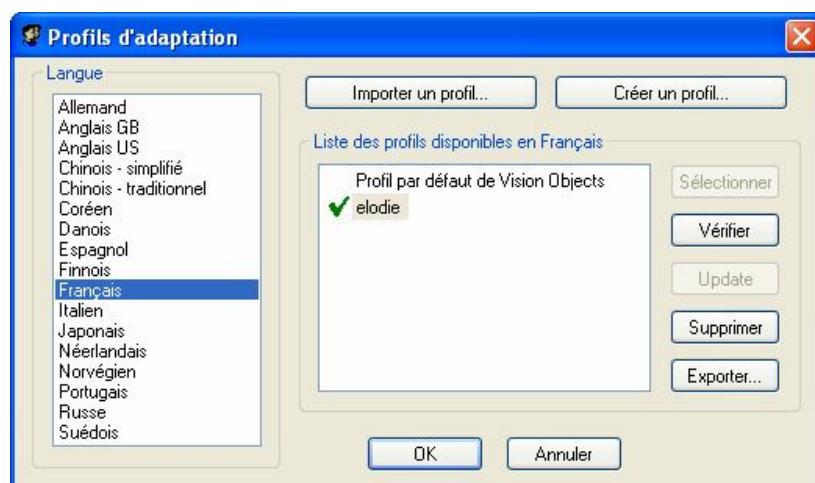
Profils d'adaptation

Langue

Allemand
Anglais GB
Anglais US
Chinois - simplifié
Chinois - traditionnel
Coréen
Danois
Espagnol
Finnois
Français
Italien
Japonais
Néerlandais
Norvégien
Portugais
Russe
Suédois

Importer un profil...

Créer un profil...

Liste des profils disponibles en Français

Profil par défaut de Vision Objects
elodie

Sélectionner

Vérifier

Update

Supprimer

Exporter...

OK

Annuler